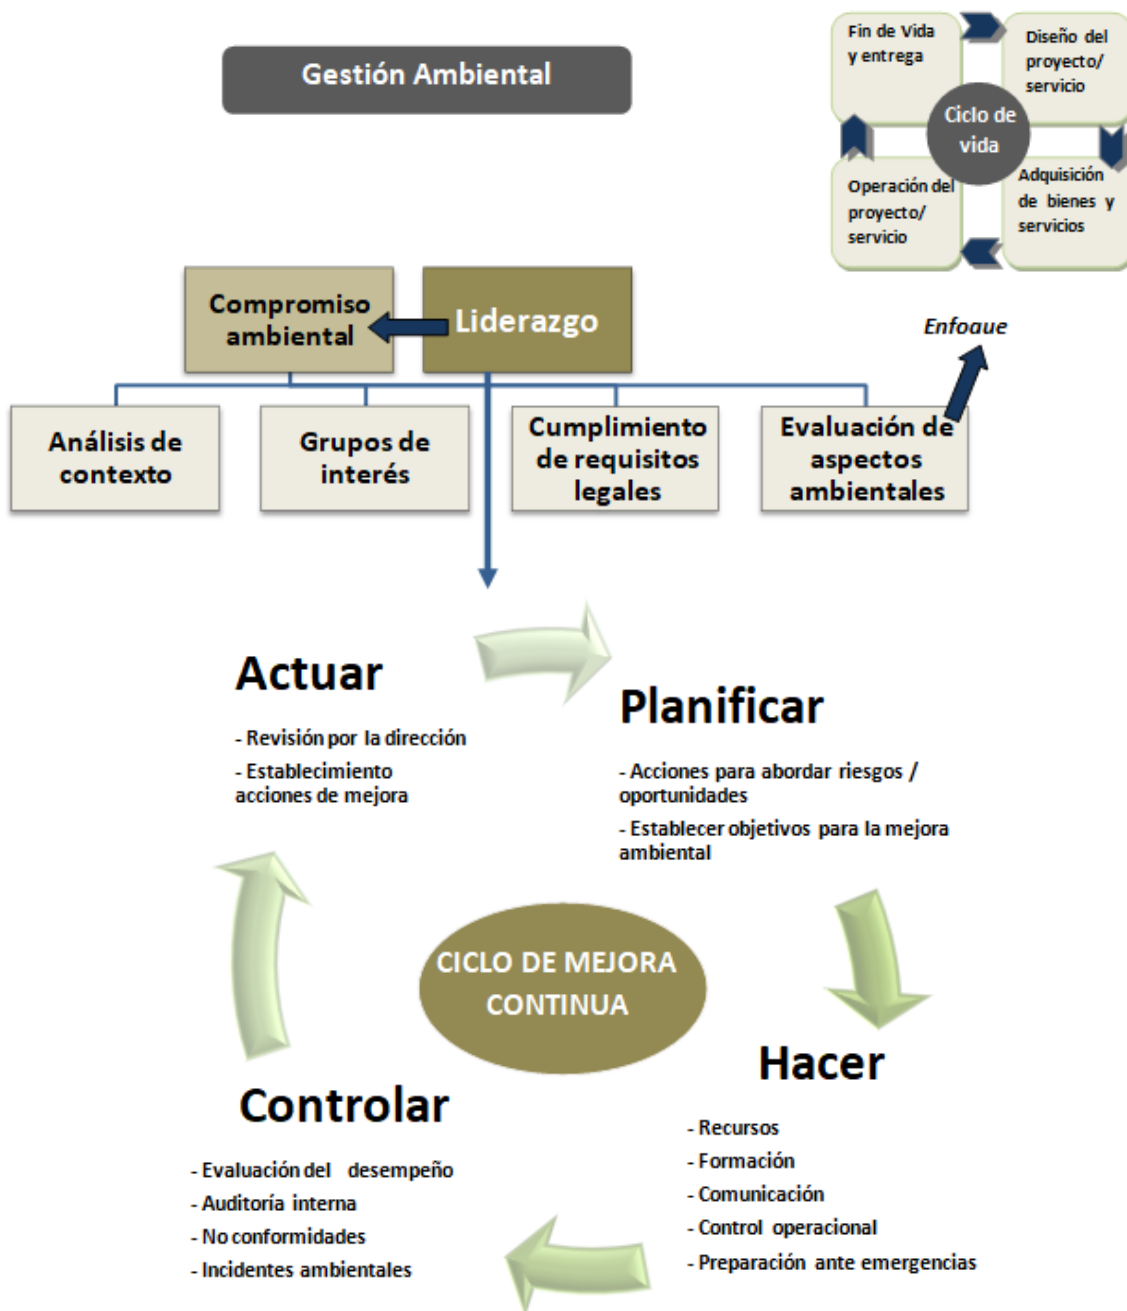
Gestión Ambiental

Fin de Vida y entrega

Diseño del proyecto/ servicio

Ciclo de vida

Operación del proyecto/ servicio

Adquisición de bienes y servicios

Enfoque

Compromiso ambiental

Liderazgo

Análisis de contexto

Grupos de interés

Cumplimiento de requisitos legales

Evaluación de aspectos ambientales

Actuar

- Revisión por la dirección
- Establecimiento acciones de mejora

Planificar

- Acciones para abordar riesgos / oportunidades
- Establecer objetivos para la mejora ambiental

CICLO DE MEJORA CONTINUA

Hacer

- Recursos
- Formación
- Comunicación
- Control operacional
- Preparación ante emergencias

Controlar

- Evaluación del desempeño
- Auditoría interna
- No conformidades
- Incidentes ambientales